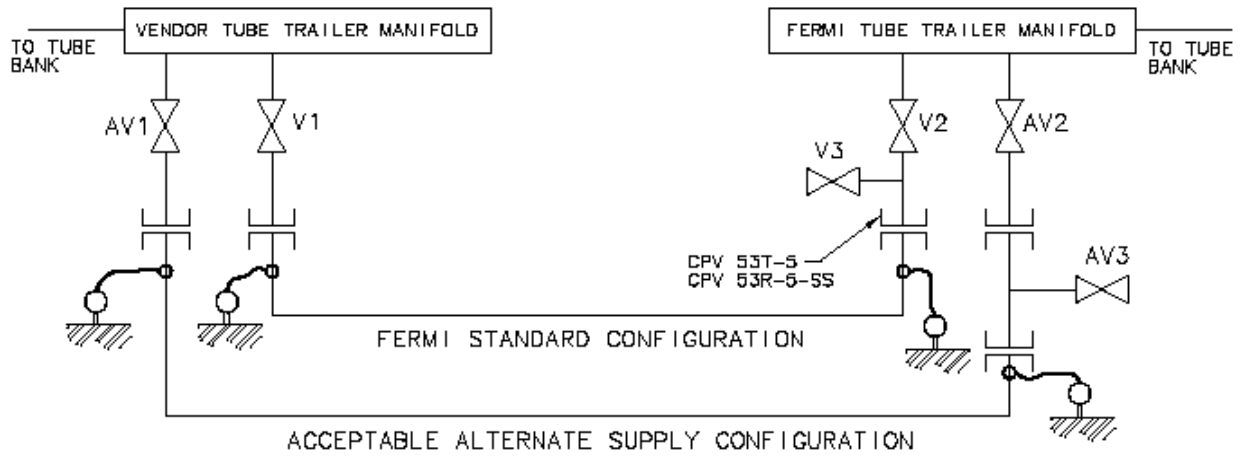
TO TUBE BANK

VENDOR TUBE TRAILER MANIFOLD

AV1

V1

FERMI TUBE TRAILER MANIFOLD

TO TUBE BANK

V3

V2

AV2

CPV 53T-5
CPV 53R-5-5S

AV3

FERMI STANDARD CONFIGURATION

ACCEPTABLE ALTERNATE SUPPLY CONFIGURATION